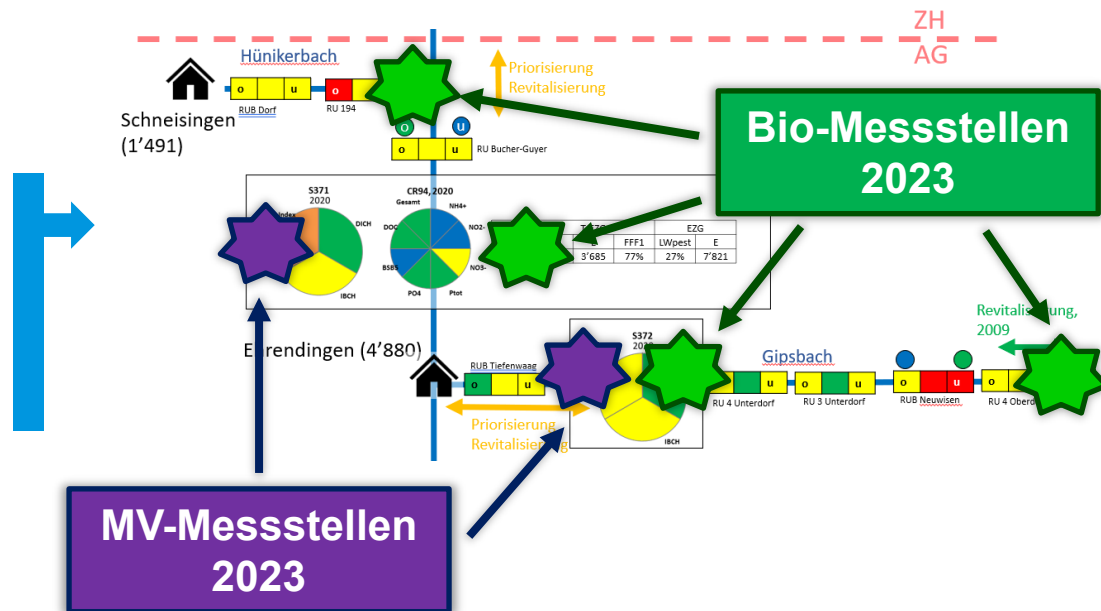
ZH
AG

Hünikerbach

o u o

RUB Dorf

RU 194

Priorisierung
Revitalisierung

Schneisingen
(1'491)

o u

o u

RU Bucher-Guyer

Bio-Messstellen
2023

S371
2020

Index

DICH

IBCH

CR94, 2020
Gesamt

NH4+

NO2-

NO3-

Ptot

PO4

BSB5

DOC

EZG

FFF1

LWpest

E

3'685

77%

27%

7'821

S372
20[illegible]

IBCH

E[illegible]rendingen (4'880)

RUB Tiefenwaag

o u

Priorisierung
Revitalisie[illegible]

Gipsbach

u

o

RU 4 Unterdorf

RU 3 Unterdorf

o u

RUB Neuwisen

o

RU 4 Oberd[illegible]

Revitalis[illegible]ung,
2009

MV-Messstellen
2023